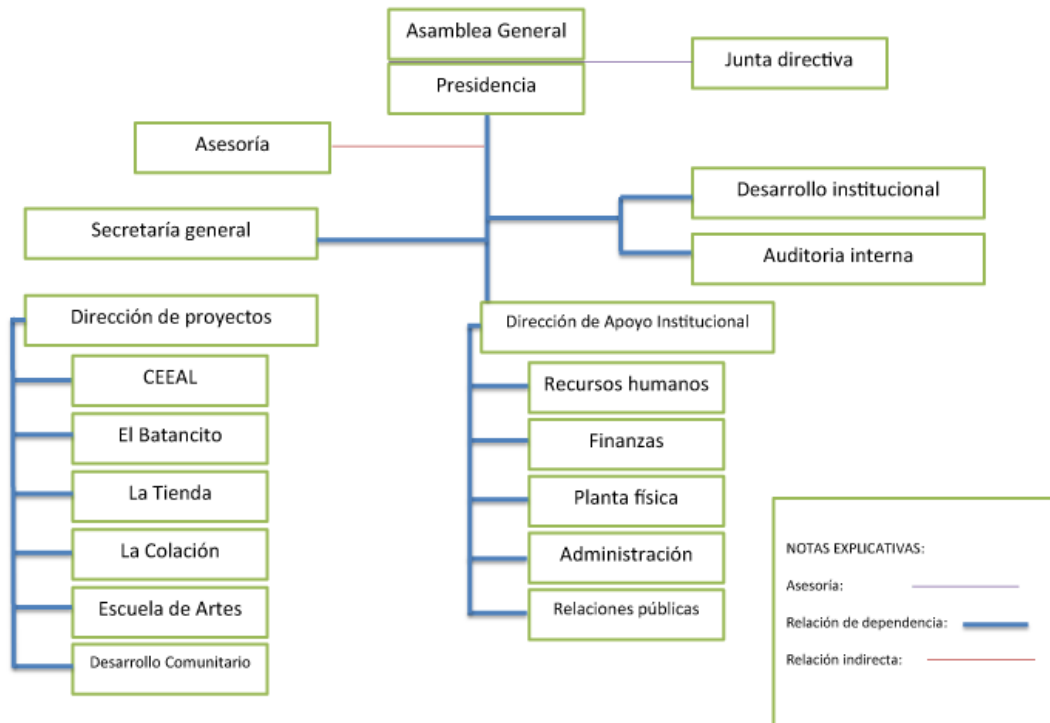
Asamblea General

Junta directiva

Presidencia

Asesoría

Desarrollo institucional

Secretaría general

Auditoria interna

Dirección de proyectos

Dirección de Apoyo Institucional

CEEAL

El Batancito

La Tienda

La Colación

Escuela de Artes

Desarrollo Comunitario

Recursos humanos

Finanzas

Planta física

Administración

Relaciones públicas

NOTAS EXPLICATIVAS:

Asesoría:

Relación de dependencia:

Relación indirecta: